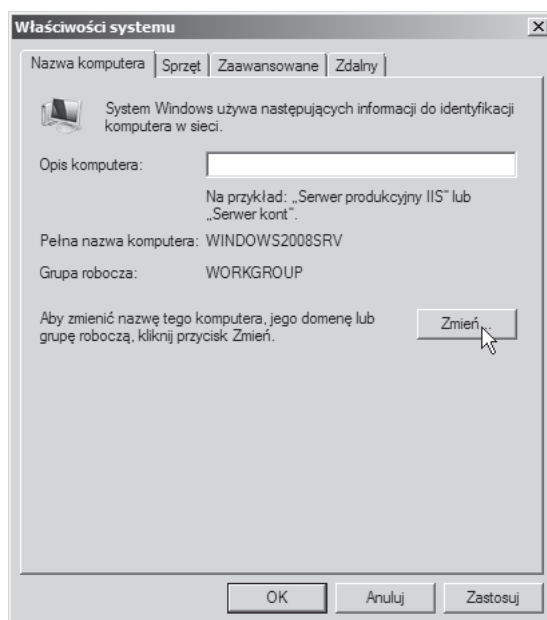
Właściwości systemu

Nazwa komputera | Sprzęt | Zaawansowane | Zdalny

System Windows używa następujących informacji do identyfikacji komputera w sieci.

Opis komputera:

Na przykład: „Serwer produkcyjny IIS" lub „Serwer kont".

Pełna nazwa komputera: WINDOWS2008SRV

Grupa robocza: WORKGROUP

Aby zmienić nazwę tego komputera, jego domenę lub grupę roboczą, kliknij przycisk Zmień.

Zmień...

OK Anuluj Zastosuj